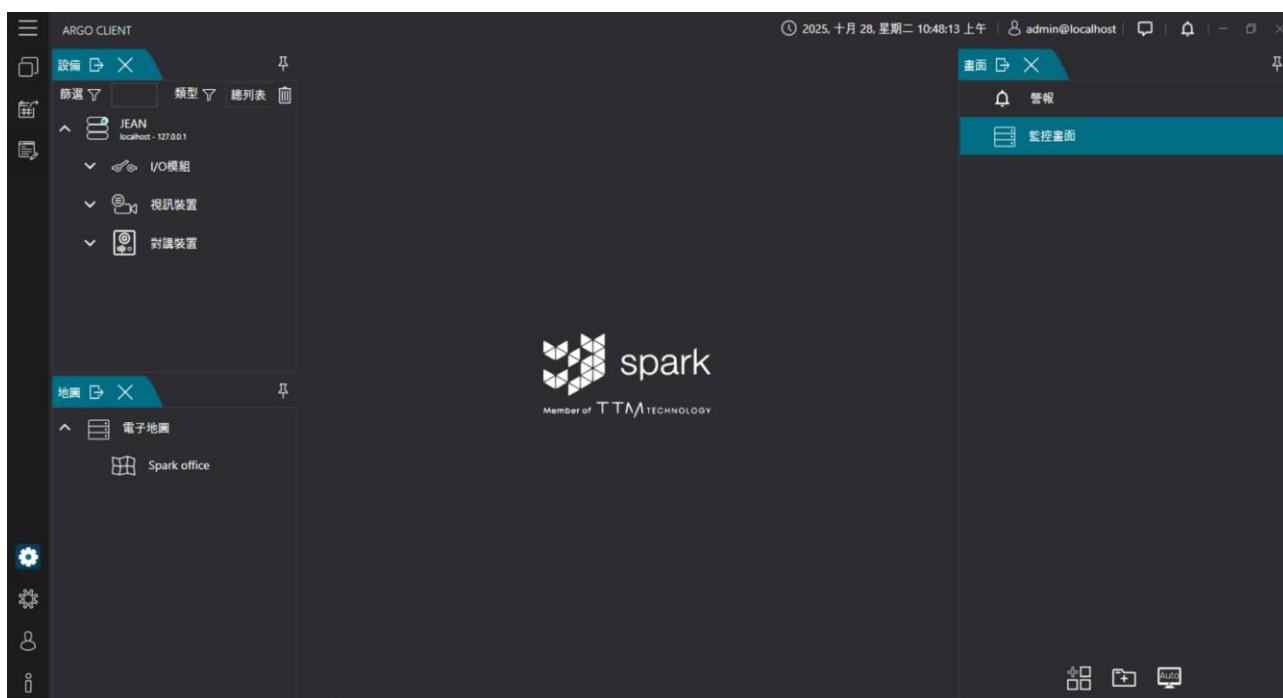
ARGO CLIENT

2025, 十月 28, 星期二 10:48:13 上午 | admin@localhost

設備

篩選 類型 總列表

JEAN
localhost - 127.0.0.1

I/O模組

視訊裝置

對講裝置

地圖

電子地圖

Spark office

spark

Member of TTM TECHNOLOGY

畫面

警報

監控畫面

Auto